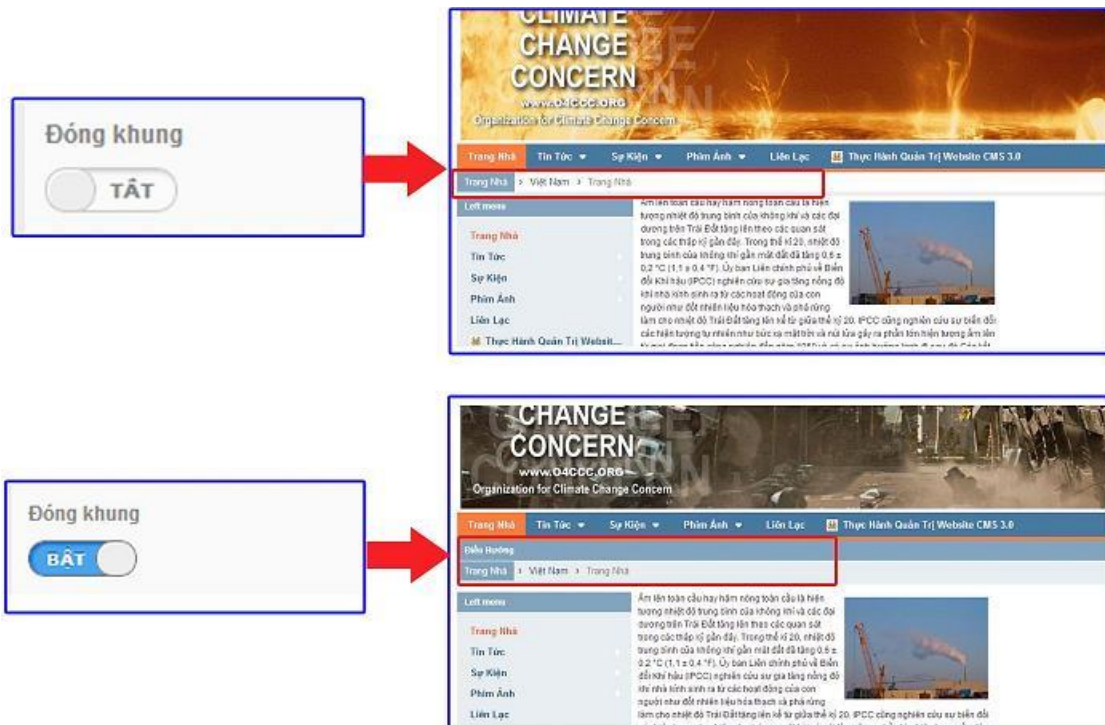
Đóng khung

TẮT

CLIMATE CHANGE CONCERN

www.04CCC.ORG

Organization for Climate Change Concern

Trang Nhà Tin Tức ▾ Sự Kiện ▾ Phim Ảnh ▾ Liên Lạc Thực Hành Quản Trị Website CMS 3.0

Trang Nhà › Việt Nam › Trang Nhà

Left menu

Trang Nhà

Tin Tức

Sự Kiện

Phim Ảnh

Liên Lạc

Thực Hành Quản Trị Websit...

Ấm lên toàn cầu hay hâm nóng toàn cầu là hiện tượng nhiệt độ trung bình của không khí và các đại dương trên Trái Đất tăng lên theo các quan sát trong các thập kỷ gần đây. Trong thế kỉ 20, nhiệt độ trung bình của không khí gần mặt đất đã tăng 0,6 ± 0,2 °C (1,1 ± 0,4 °F). Ủy ban Liên chính phủ về Biến đổi Khí hậu (IPCC) nghiên cứu sự gia tăng nồng độ khí nhà kính sinh ra từ các hoạt động của con người như đốt nhiên liệu hóa thạch và phá rừng làm cho nhiệt độ Trái Đất tăng lên kể từ giữa thế kỷ 20. IPCC cũng nghiên cứu sự biến đổi các hiện tượng tự nhiên như bức xạ mặt trời và núi lửa gây ra phần lớn hiện tượng ấm lên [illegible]

Đóng khung

BẬT

CHANGE CONCERN

www.04CCC.ORG

Organization for Climate Change Concern

Trang Nhà Tin Tức ▾ Sự Kiện ▾ Phim Ảnh ▾ Liên Lạc Thực Hành Quản Trị Website CMS 3.0

Điều hướng

Trang Nhà › Việt Nam › Trang Nhà

Left menu

Trang Nhà

Tin Tức

Sự Kiện

Phim Ảnh

Liên Lạc

Ấm lên toàn cầu hay hâm nóng toàn cầu là hiện tượng nhiệt độ trung bình của không khí và các đại dương trên Trái Đất tăng lên theo các quan sát trong các thập kỷ gần đây. Trong thế kỉ 20, nhiệt độ trung bình của không khí gần mặt đất đã tăng 0,6 ± 0,2 °C (1,1 ± 0,4 °F). Ủy ban Liên chính phủ về Biến đổi Khí hậu (IPCC) nghiên cứu sự gia tăng nồng độ khí nhà kính sinh ra từ các hoạt động của con người như đốt nhiên liệu hóa thạch và phá rừng làm cho nhiệt độ Trái Đất tăng lên kể từ giữa thế kỷ 20. IPCC cũng nghiên cứu sự biến đổi